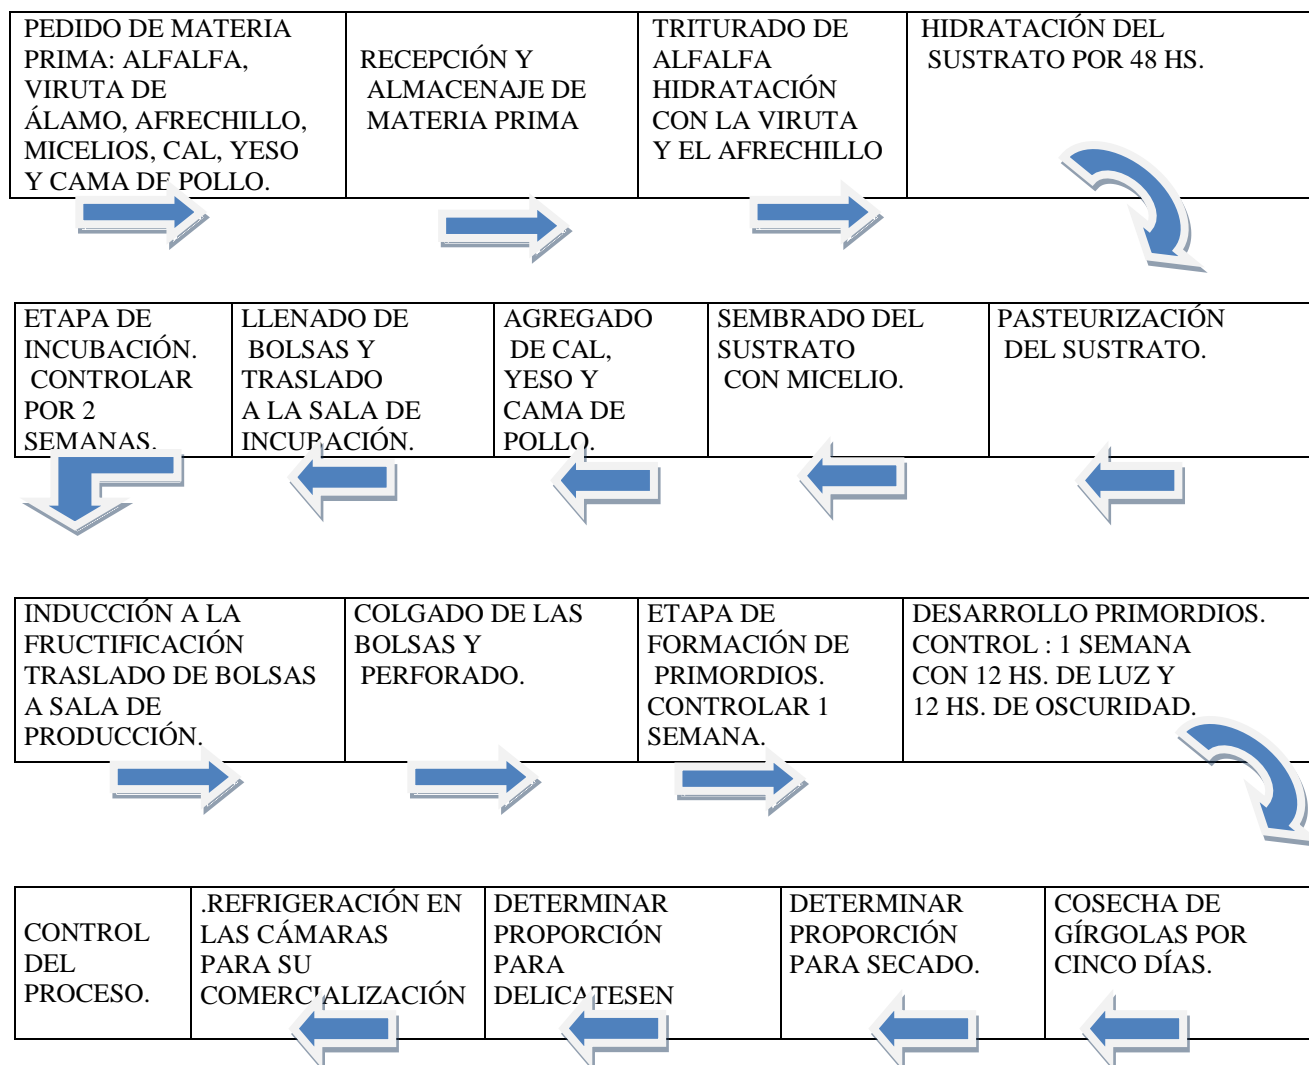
| PEDIDO DE MATERIA PRIMA: ALFALFA, VIRUTA DE ÁLAMO, AFRECHILLO, MICELIOS, CAL, YESO Y CAMA DE POLLO. | RECEPCIÓN Y ALMACENAJE DE MATERIA PRIMA | TRITURADO DE ALFALFA HIDRATACIÓN CON LA VIRUTA Y EL AFRECHILLO | HIDRATACIÓN DEL SUSTRATO POR 48 HS. |
|---|---|---|---|

| ETAPA DE INCUBACIÓN. CONTROLAR POR 2 SEMANAS. | LLENADO DE BOLSAS Y TRASLADO A LA SALA DE INCUBACIÓN. | AGREGADO DE CAL, YESO Y CAMA DE POLLO. | SEMBRADO DEL SUSTRATO CON MICELIO. | PASTEURIZACIÓN DEL SUSTRATO. |
|---|---|---|---|---|

| INDUCCIÓN A LA FRUCTIFICACIÓN TRASLADO DE BOLSAS A SALA DE PRODUCCIÓN. | COLGADO DE LAS BOLSAS Y PERFORADO. | ETAPA DE FORMACIÓN DE PRIMORDIOS. CONTROLAR 1 SEMANA. | DESARROLLO PRIMORDIOS. CONTROL : 1 SEMANA CON 12 HS. DE LUZ Y 12 HS. DE OSCURIDAD. |
|---|---|---|---|

| CONTROL DEL PROCESO. | .REFRIGERACIÓN EN LAS CÁMARAS PARA SU COMERCIALIZACIÓN | DETERMINAR PROPORCIÓN PARA DELICATESEN | DETERMINAR PROPORCIÓN PARA SECADO. | COSECHA DE GÍRGOLAS POR CINCO DÍAS. |
|---|---|---|---|---|